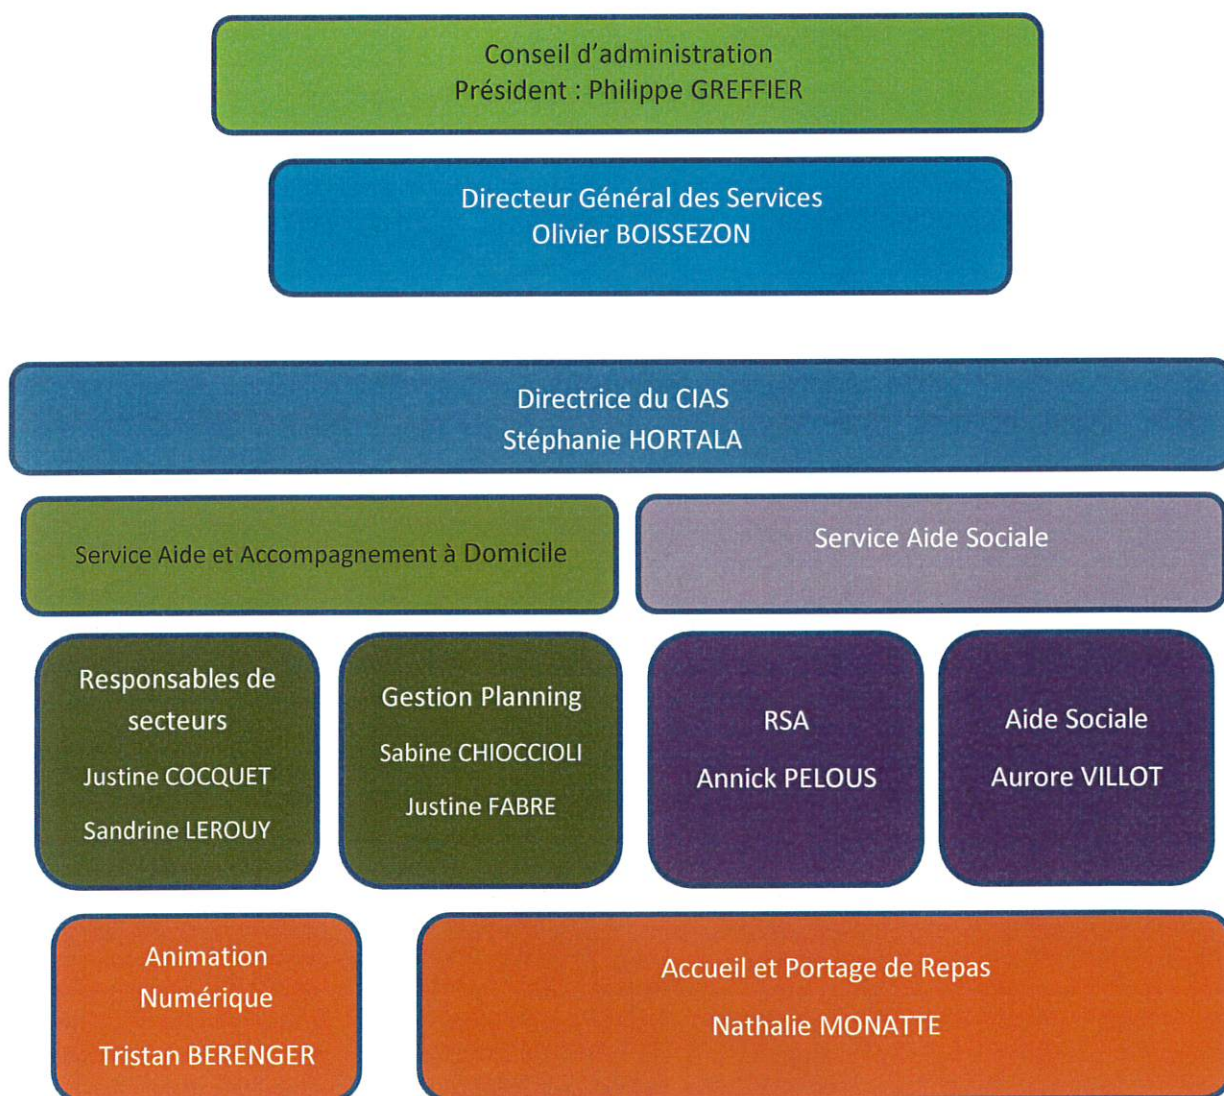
Conseil d'administration
Président : Philippe GREFFIER

Directeur Général des Services
Olivier BOISSEZON

Directrice du CIAS
Stéphanie HORTALA

Service Aide et Accompagnement à Domicile

Service Aide Sociale

Responsables de secteurs
Justine COCQUET
Sandrine LEROUY

Gestion Planning
Sabine CHIOCCIOLI
Justine FABRE

RSA
Annick PELOUS

Aide Sociale
Aurore VILLOT

Animation Numérique
Tristan BERENGER

Accueil et Portage de Repas
Nathalie MONATTE